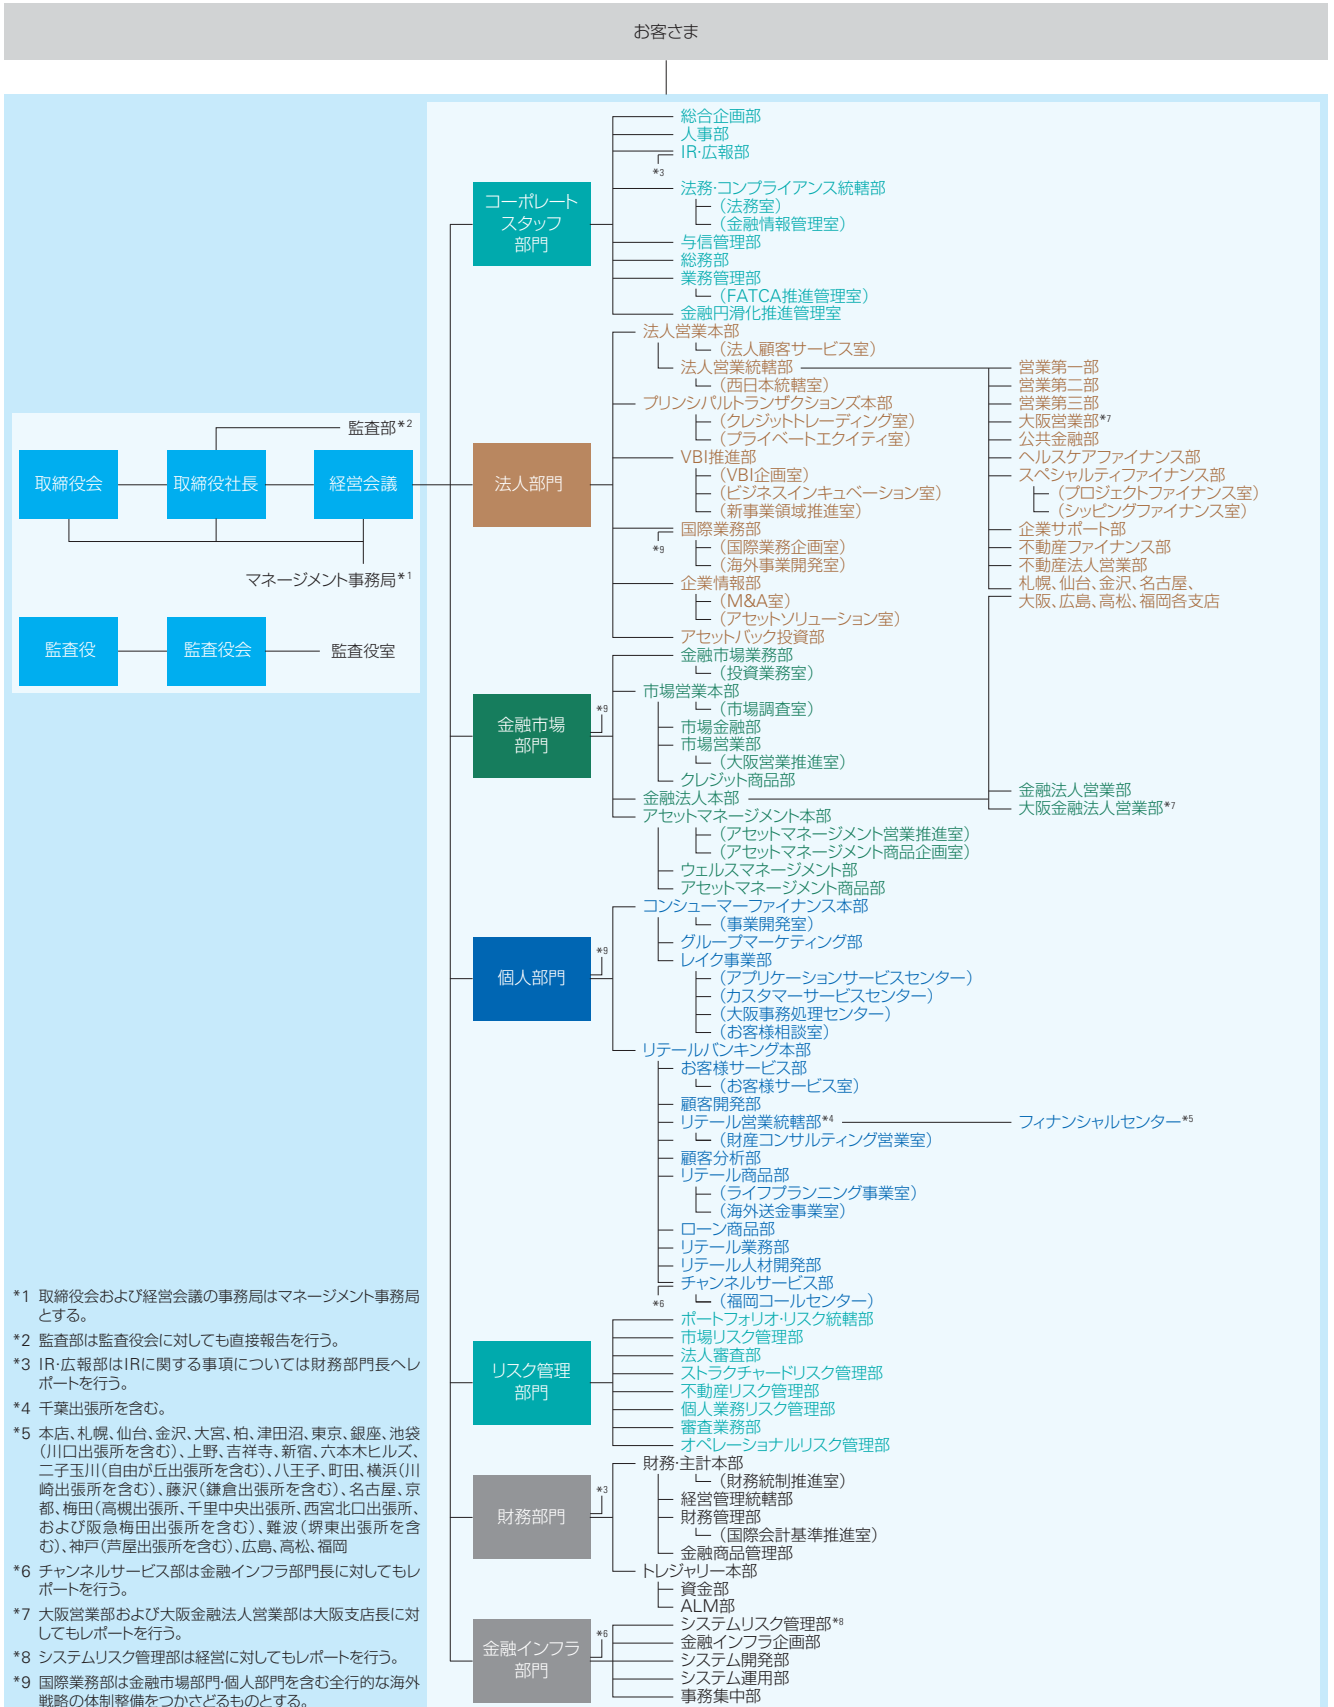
お客さま

監査部*2

取締役会

取締役社長

経営会議

マネージメント事務局*1

監査役

監査役会

監査役室

コーポレートスタッフ部門

総合企画部
人事部
IR·広報部
*3
法務·コンプライアンス統轄部
（法務室）
（金融情報管理室）
与信管理部
総務部
業務管理部
（FATCA推進管理室）
金融円滑化推進管理室

法人部門

法人営業本部
（法人顧客サービス室）
法人営業統轄部
（西日本統轄室）
プリンシパルトランザクションズ本部
（クレジットトレーディング室）
（プライベートエクイティ室）
VBI推進部
（VBI企画室）
（ビジネスインキュベーション室）
（新事業領域推進室）
国際業務部
*9
（国際業務企画室）
（海外事業開発室）
企業情報部
（M&A室）
（アセットソリューション室）
アセットバック投資部

営業第一部
営業第二部
営業第三部
大阪営業部*7
公共金融部
ヘルスケアファイナンス部
スペシャルティファイナンス部
（プロジェクトファイナンス室）
（シッピングファイナンス室）
企業サポート部
不動産ファイナンス部
不動産法人営業部
札幌、仙台、金沢、名古屋、大阪、広島、高松、福岡各支店

金融市場部門
*9

金融市場業務部
（投資業務室）
市場営業本部
（市場調査室）
市場金融部
市場営業部
（大阪営業推進室）
クレジット商品部
金融法人本部
アセットマネージメント本部
（アセットマネージメント営業推進室）
（アセットマネージメント商品企画室）
ウェルスマネージメント部
アセットマネージメント商品部

金融法人営業部
大阪金融法人営業部*7

個人部門
*9

コンシューマーファイナンス本部
（事業開発室）
グループマーケティング部
レイク事業部
（アプリケーションサービスセンター）
（カスタマーサービスセンター）
（大阪事務処理センター）
（お客様相談室）
リテールバンキング本部
お客様サービス部
（お客様サービス室）
顧客開発部
リテール営業統轄部*4
（財産コンサルティング営業室）
顧客分析部
リテール商品部
（ライフプランニング事業室）
（海外送金事業室）
ローン商品部
リテール業務部
リテール人材開発部
チャンネルサービス部
*6
（福岡コールセンター）

フィナンシャルセンター*5

リスク管理部門

ポートフォリオ·リスク統轄部
市場リスク管理部
法人審査部
ストラクチャードリスク管理部
不動産リスク管理部
個人業務リスク管理部
審査業務部
オペレーショナルリスク管理部

財務部門
*3

財務·主計本部
（財務統制推進室）
経営管理統轄部
財務管理部
（国際会計基準推進室）
金融商品管理部
トレジャリー本部
資金部
ALM部

金融インフラ部門
*6

システムリスク管理部*8
金融インフラ企画部
システム開発部
システム運用部
事務集中部

*1 取締役会および経営会議の事務局はマネージメント事務局とする。
*2 監査部は監査役会に対しても直接報告を行う。
*3 IR·広報部はIRに関する事項については財務部門長へレポートを行う。
*4 千葉出張所を含む。
*5 本店、札幌、仙台、金沢、大宮、柏、津田沼、東京、銀座、池袋（川口出張所を含む）、上野、吉祥寺、新宿、六本木ヒルズ、二子玉川（自由が丘出張所を含む）、八王子、町田、横浜（川崎出張所を含む）、藤沢（鎌倉出張所を含む）、名古屋、京都、梅田（高槻出張所、千里中央出張所、西宮北口出張所、および阪急梅田出張所を含む）、難波（堺東出張所を含む）、神戸（芦屋出張所を含む）、広島、高松、福岡
*6 チャンネルサービス部は金融インフラ部門長に対してもレポートを行う。
*7 大阪営業部および大阪金融法人営業部は大阪支店長に対してもレポートを行う。
*8 システムリスク管理部は経営に対してもレポートを行う。
*9 国際業務部は金融市場部門·個人部門を含む全行的な海外戦略の体制整備をつかさどるものとする。